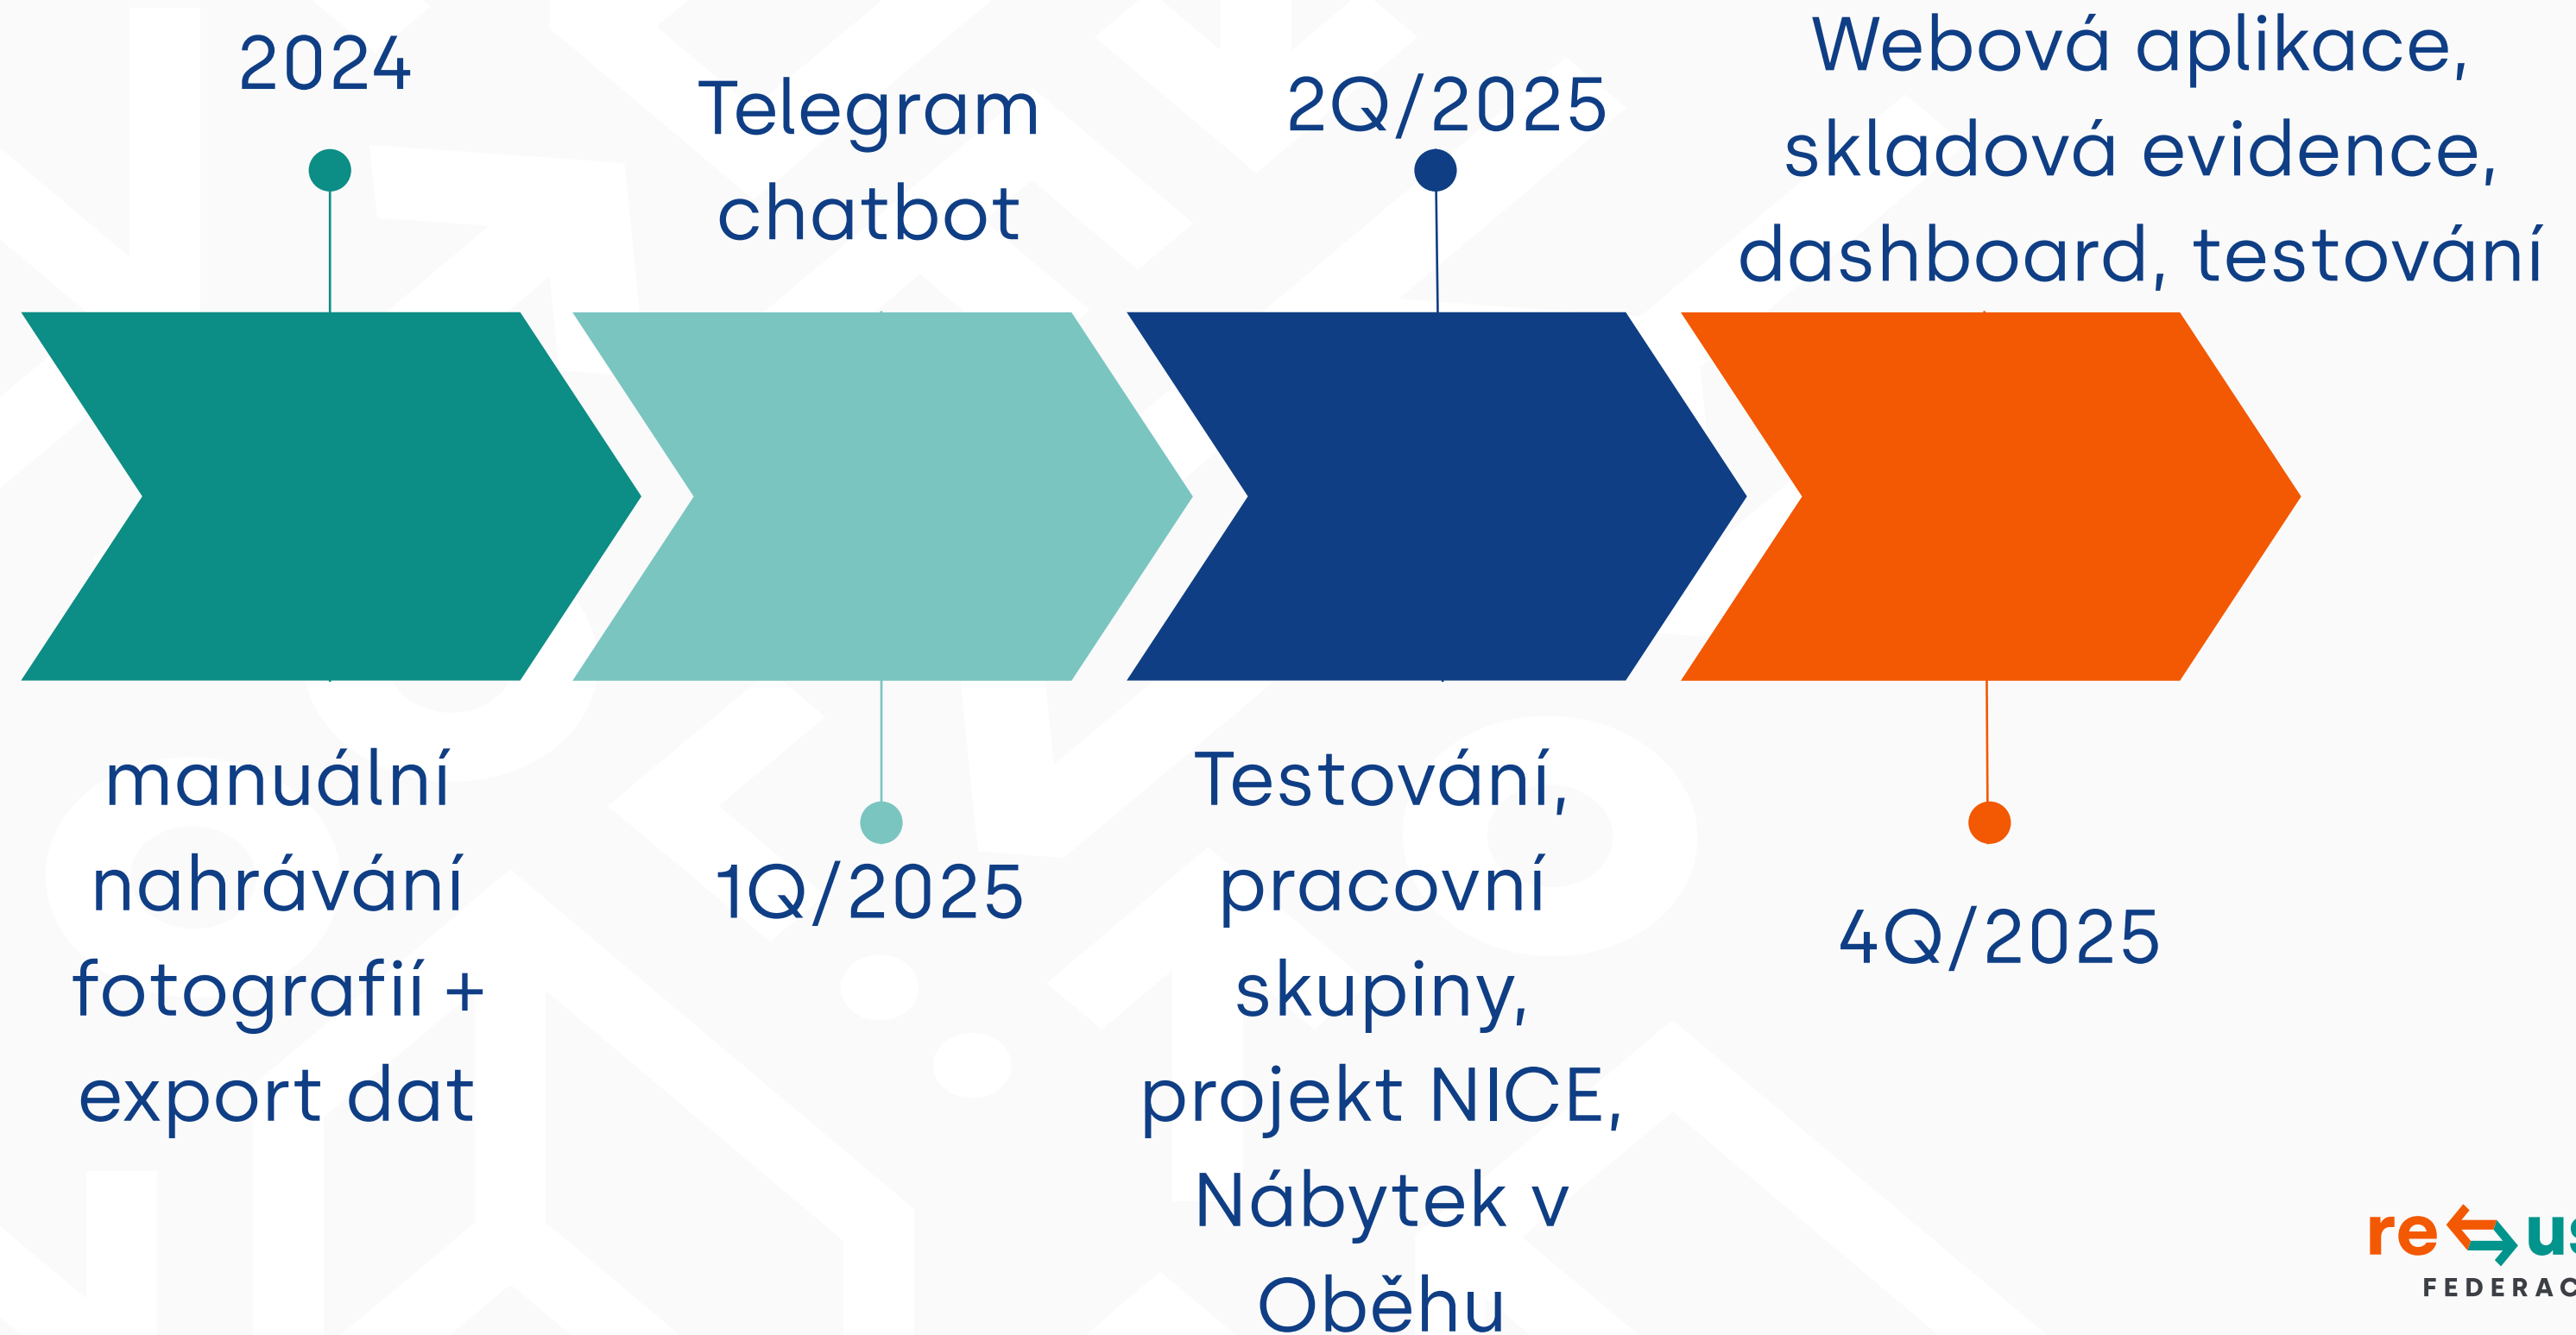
2024

Telegram chatbot

2Q/2025

Webová aplikace, skladová evidence, dashboard, testování

manuální nahrávání fotografií + export dat

1Q/2025

Testování, pracovní skupiny, projekt NICE, Nábytek v Oběhu

4Q/2025

re us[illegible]
FEDERAC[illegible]